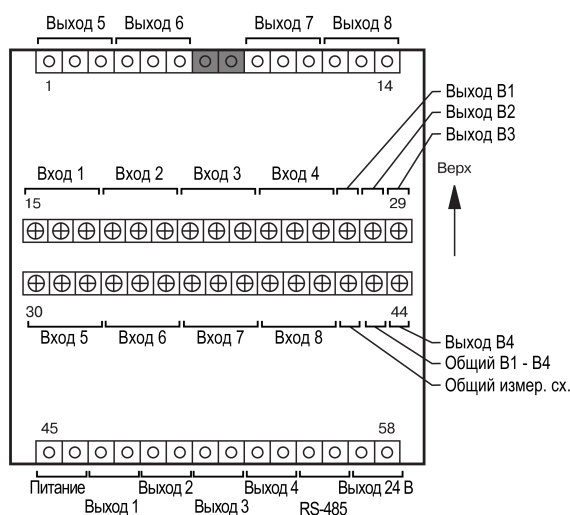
Выход 5 Выход 6 Выход 7 Выход 8

1 14

Выход В1
Выход В2
Выход В3

Верх

Вход 1 Вход 2 Вход 3 Вход 4

15 29

30 44

Вход 5 Вход 6 Вход 7 Вход 8

Выход В4
Общий В1 - В4
Общий измер. сх.

45 58

Питание Выход 1 Выход 2 Выход 3 Выход 4 RS-485 Выход 24 В